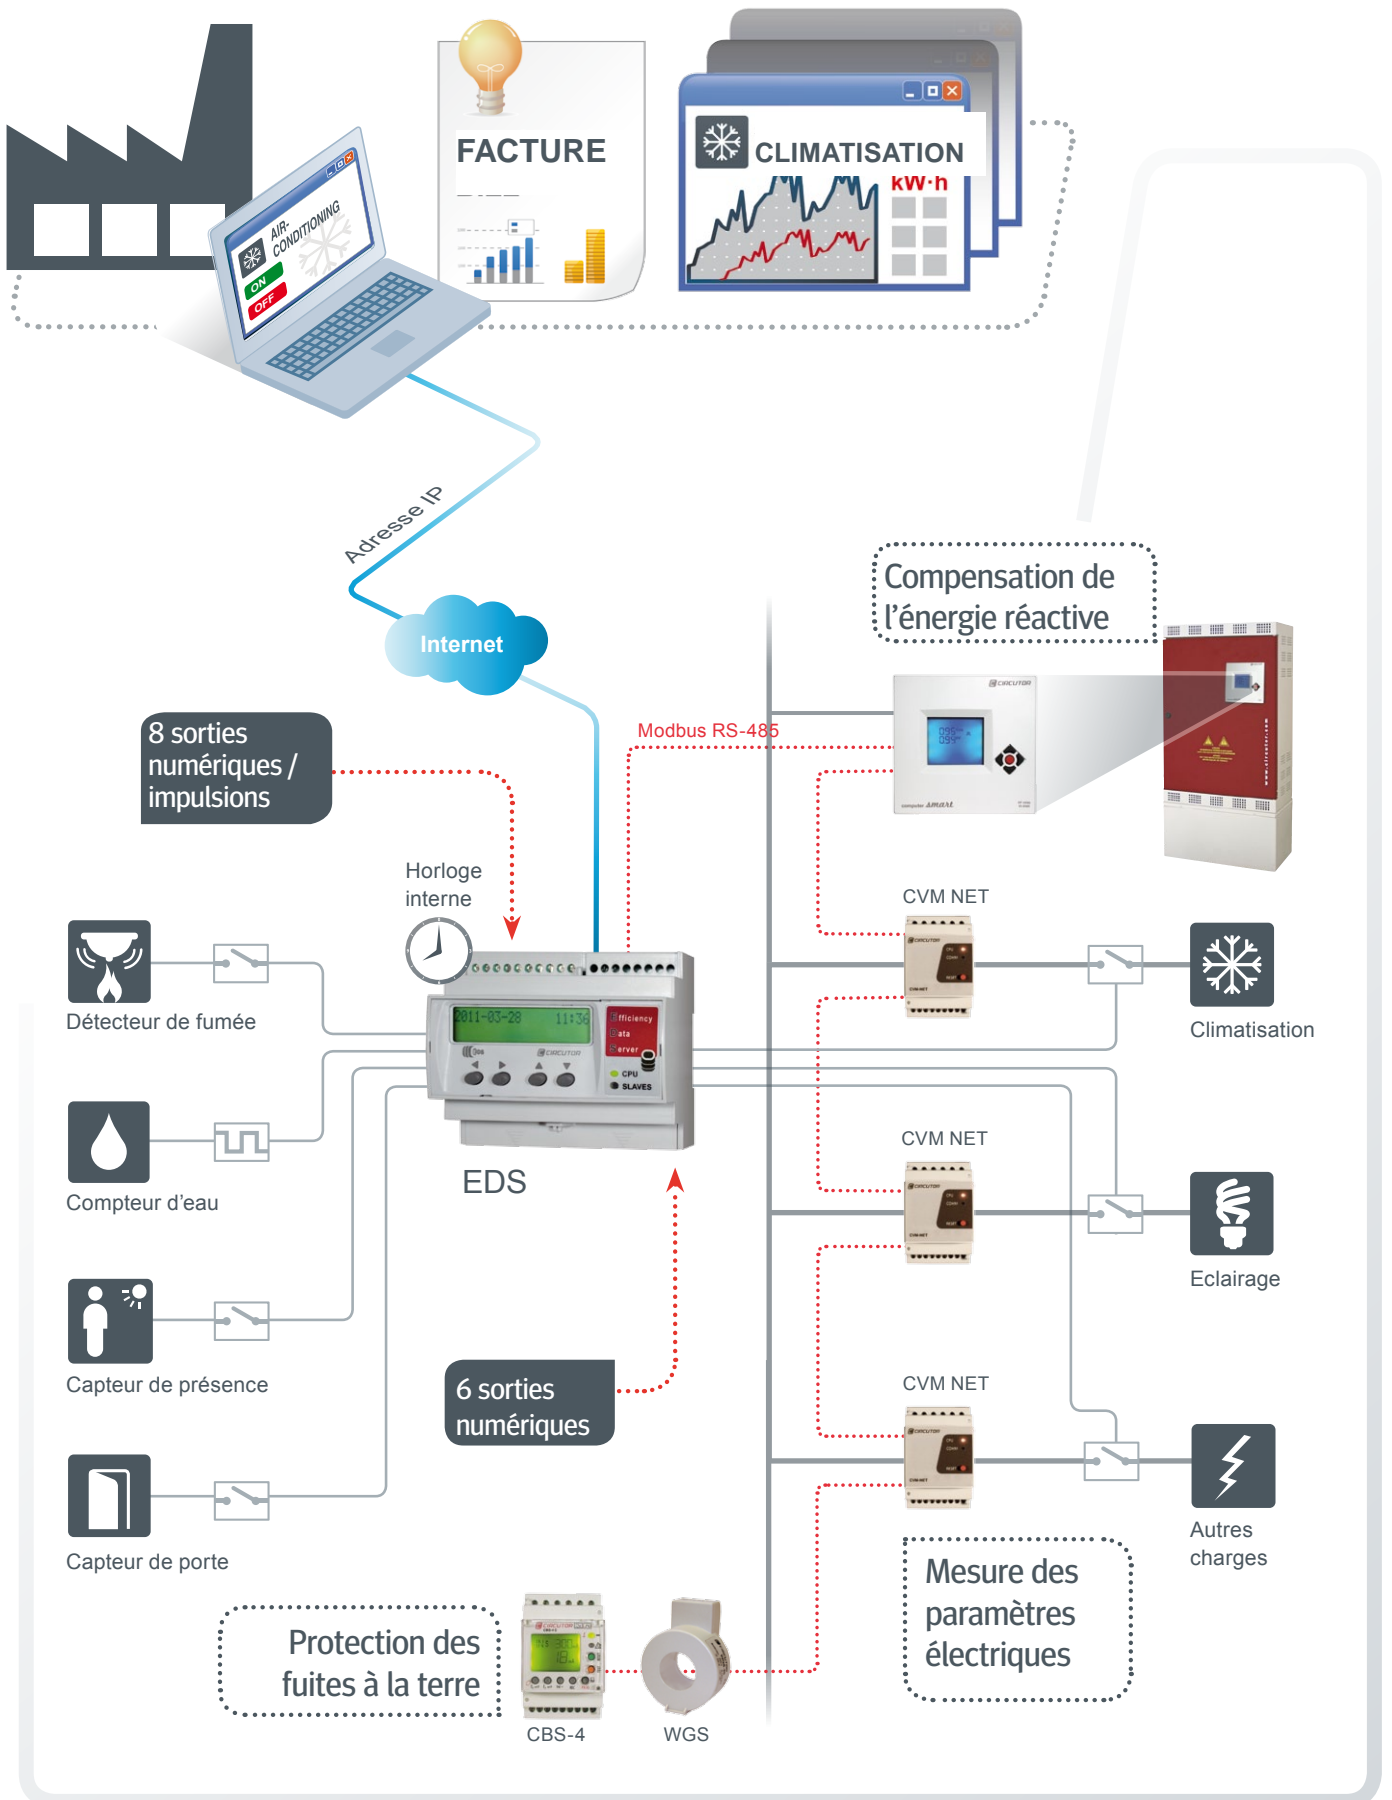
AIR-CONDITIONING
ON
OFF

FACTURE

CLIMATISATION
kW·h

Adresse IP

Internet

Compensation de l'énergie réactive

8 sorties numériques / impulsions

Modbus RS-485

Horloge interne

2011-03-28 11:36
fficiency
ata
erver
CPU
SLAVES

EDS

CVM NET

Détecteur de fumée

Climatisation

Compteur d'eau

CVM NET

Eclairage

Capteur de présence

6 sorties numériques

CVM NET

Capteur de porte

Autres charges

Mesure des paramètres électriques

Protection des fuites à la terre

CBS-4

WGS